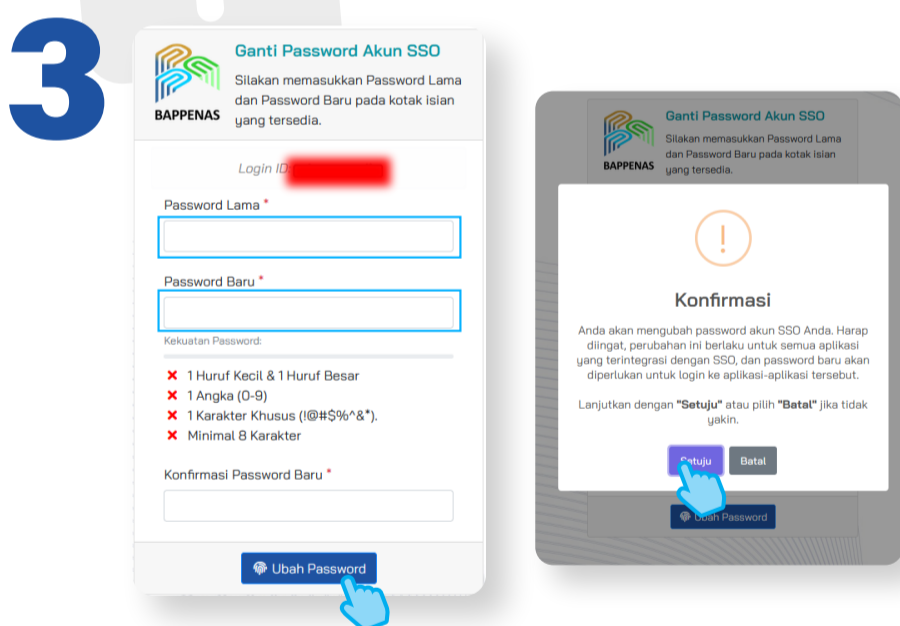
3

BAPPENAS

Ganti Password Akun SSO

Silakan memasukkan Password Lama dan Password Baru pada kotak isian yang tersedia.

Login ID: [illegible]

Password Lama *

Password Baru *

Kekuatan Password:

✖ 1 Huruf Kecil & 1 Huruf Besar
✖ 1 Angka (0-9)
✖ 1 Karakter Khusus (!@#$%^&*).
✖ Minimal 8 Karakter

Konfirmasi Password Baru *

Ubah Password

BAPPENAS

Ganti Password Akun SSO

Silakan memasukkan Password Lama dan Password Baru pada kotak isian yang tersedia.

!

Konfirmasi

Anda akan mengubah password akun SSO Anda. Harap diingat, perubahan ini berlaku untuk semua aplikasi yang terintegrasi dengan SSO, dan password baru akan diperlukan untuk login ke aplikasi-aplikasi tersebut.

Lanjutkan dengan "Setuju" atau pilih "Batal" jika tidak yakin.

Setuju Batal

Ubah Password